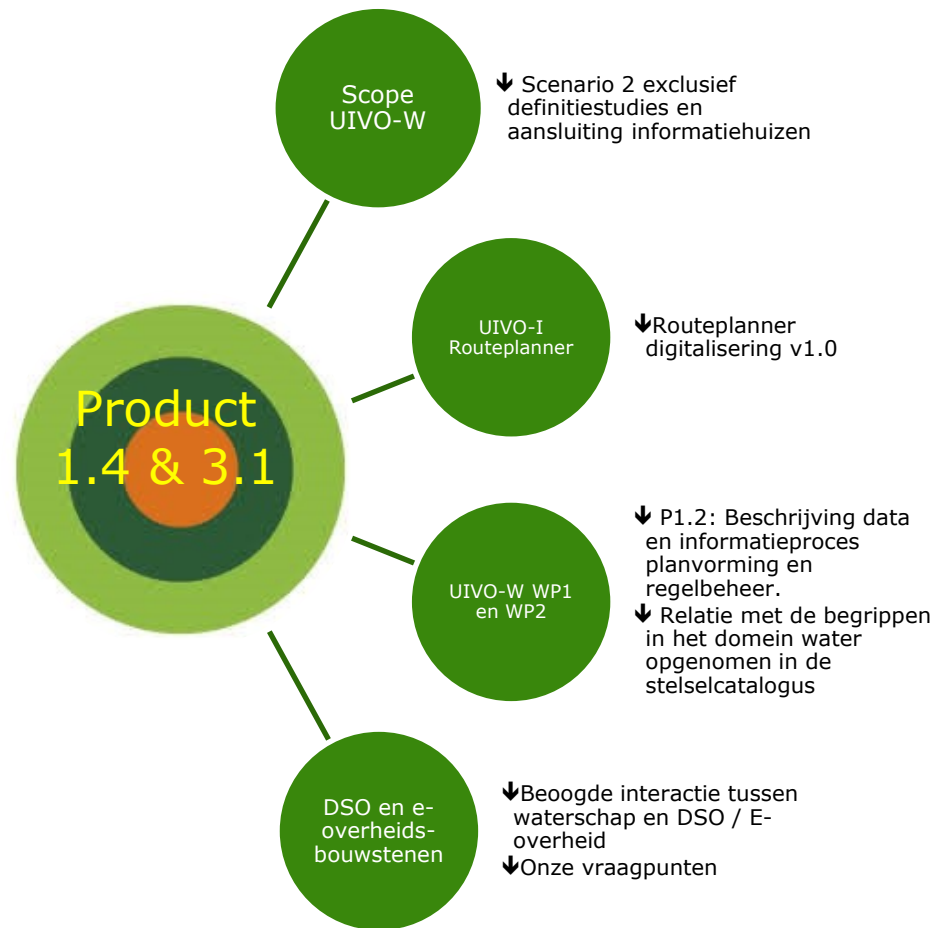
Product 1.4 & 3.1

Scope UIVO-W

➜ Scenario 2 exclusief definitiestudies en aansluiting informatiehuizen

UIVO-I Routeplanner

➜Routeplanner digitalisering v1.0

UIVO-W WP1 en WP2

➜ P1.2: Beschrijving data en informatieproces planvorming en regelbeheer.
➜ Relatie met de begrippen in het domein water opgenomen in de stelselcatalogus

DSO en e-overheids-bouwstenen

➜Beoogde interactie tussen waterschap en DSO / E-overheid
➜Onze vraagpunten